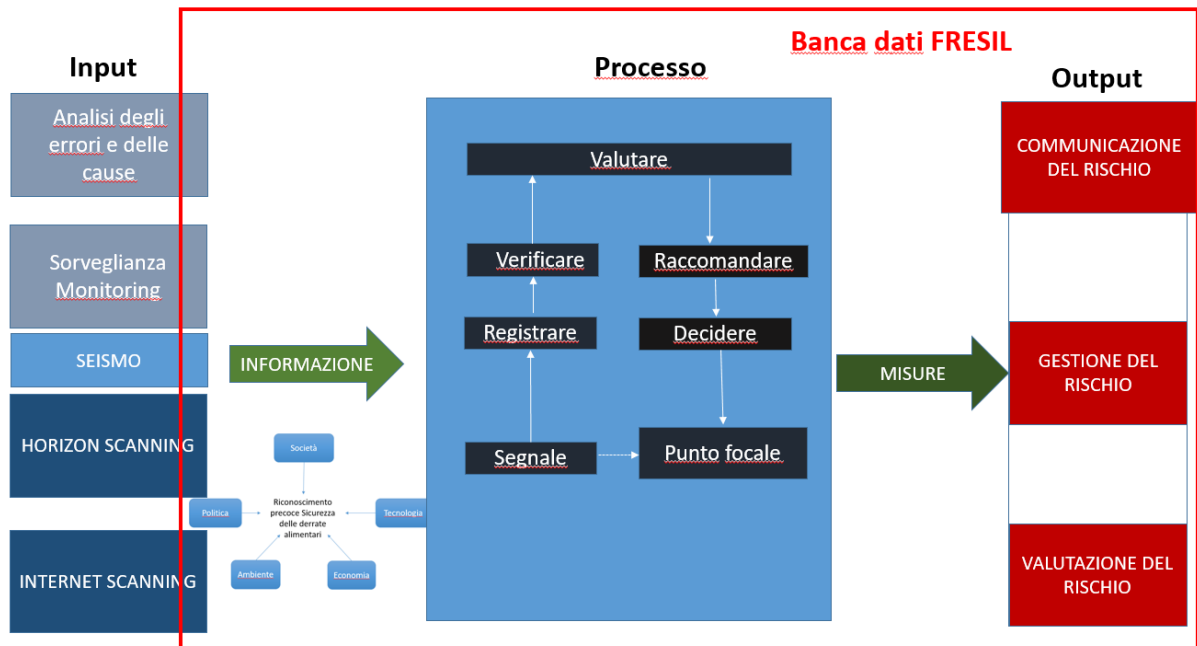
Banca dati FRESIL

Input

Analisi degli errori e delle cause

Sorveglianza Monitoring

SEISMO

HORIZON SCANNING

INTERNET SCANNING

INFORMAZIONE

Società

Politica

Riconoscimento precoce Sicurezza delle derrate alimentari

Tecnologia

Ambiente

Economia

Processo

Valutare

Verificare

Raccomandare

Registrare

Decidere

Segnale

Punto focale

MISURE

Output

COMMUNICAZIONE DEL RISCHIO

GESTIONE DEL RISCHIO

VALUTAZIONE DEL RISCHIO